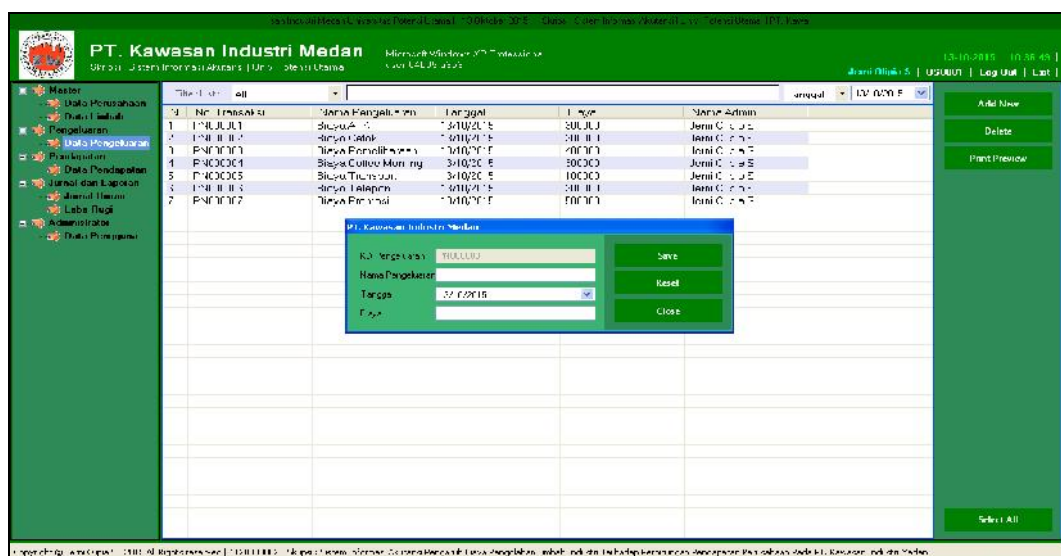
PT. Kawasan Industri Medan

Sistem Informasi Akuntansi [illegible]

Microsoft Windows XP Professional

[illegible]

13-10-2015 10:36:49 | Jemi Olivia S | USU001 | Log Out | Exit |

Master
Data Perusahaan
Data Lainnya
Pengeluaran
Data Pengeluaran
Pendapatan
Data Pendapatan
Jurnal dan Laporan
Jurnal Umum
Laba Rugi
Administrator
Data Pengguna

Filter By: All

Tanggal 13/10/2015

| No | No Transaksi | Nama Pengeluaran | Tanggal | Biaya | Nama Admin |
|---|---|---|---|---|---|
| 1 | PNC0001 | Biaya ATK | 13/10/2015 | 300000 | Jemi O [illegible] |
| 2 | PNC0002 | Biaya Cetak | 13/10/2015 | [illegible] | Jemi O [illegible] |
| 3 | PNC0003 | Biaya Pemeliharaan | 13/10/2015 | 200000 | Jemi O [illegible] |
| 4 | PNC0004 | Biaya Coffee Morning | 13/10/2015 | 500000 | Jemi O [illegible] |
| 5 | PNC0005 | Biaya Transport | 13/10/2015 | 100000 | Jemi O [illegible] |
| 6 | PNC0006 | Biaya Telepon | 13/10/2015 | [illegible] | Jemi O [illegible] |
| 7 | PNC0007 | Biaya Promosi | 13/10/2015 | 500000 | Jemi O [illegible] |

PT. Kawasan Industri Medan

KD Pengeluaran PNC0008
Nama Pengeluaran
Tanggal 13/10/2015
Biaya

Save
Reset
Close

Add New
Delete
Print Preview
Select All

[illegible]